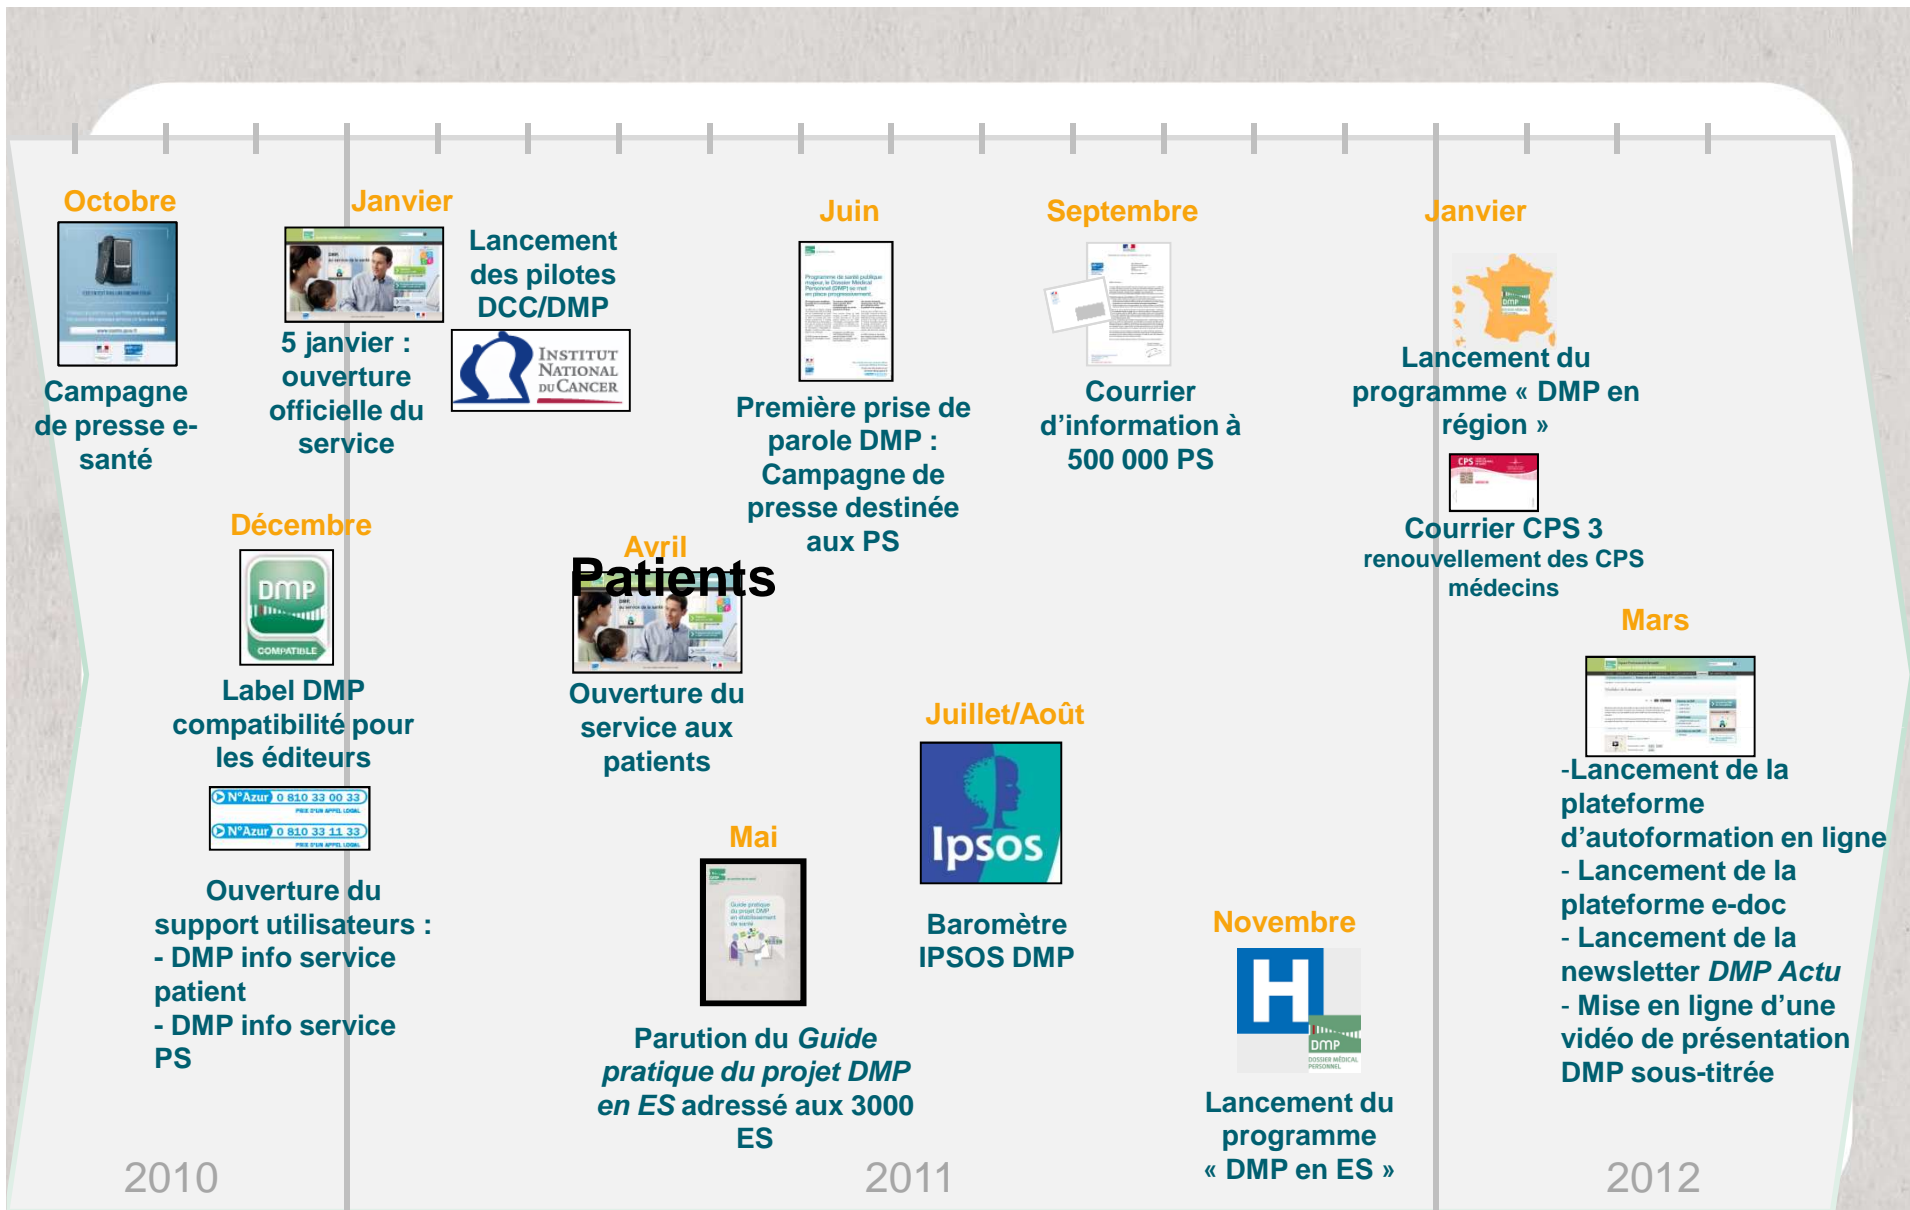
Octobre

Campagne de presse e-santé

Janvier

5 janvier : ouverture officielle du service

Lancement des pilotes DCC/DMP

INSTITUT NATIONAL DU CANCER

Décembre

DMP COMPATIBLE

Label DMP compatibilité pour les éditeurs

N°Azur 0 810 33 00 33 PRIX D'UN APPEL LOCAL
N°Azur 0 810 33 11 33 PRIX D'UN APPEL LOCAL

Ouverture du support utilisateurs :
- DMP info service patient
- DMP info service PS

Avril

Patients

Ouverture du service aux patients

Juin

Première prise de parole DMP : Campagne de presse destinée aux PS

Mai

Parution du *Guide pratique du projet DMP en ES* adressé aux 3000 ES

Septembre

Courrier d'information à 500 000 PS

Juillet/Août

Ipsos

Baromètre IPSOS DMP

Novembre

H DMP DOSSIER MÉDICAL PERSONNEL

Lancement du programme « DMP en ES »

Janvier

DMP

Lancement du programme « DMP en région »

CPS

Courrier CPS 3 renouvellement des CPS médecins

Mars

-Lancement de la plateforme d'autoformation en ligne
- Lancement de la plateforme e-doc
- Lancement de la newsletter *DMP Actu*
- Mise en ligne d'une vidéo de présentation DMP sous-titrée

2010

2011

2012